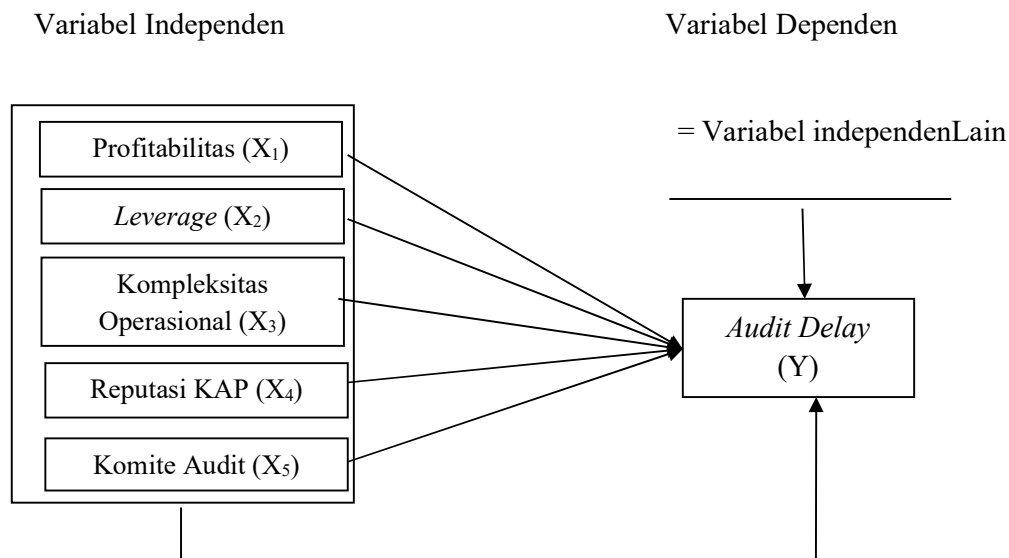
Variabel Independen

Variabel Dependen

= Variabel independenLain

Profitabilitas ($X_1$)

*Leverage* ($X_2$)

Kompleksitas Operasional ($X_3$)

Reputasi KAP ($X_4$)

Komite Audit ($X_5$)

*Audit Delay* (Y)